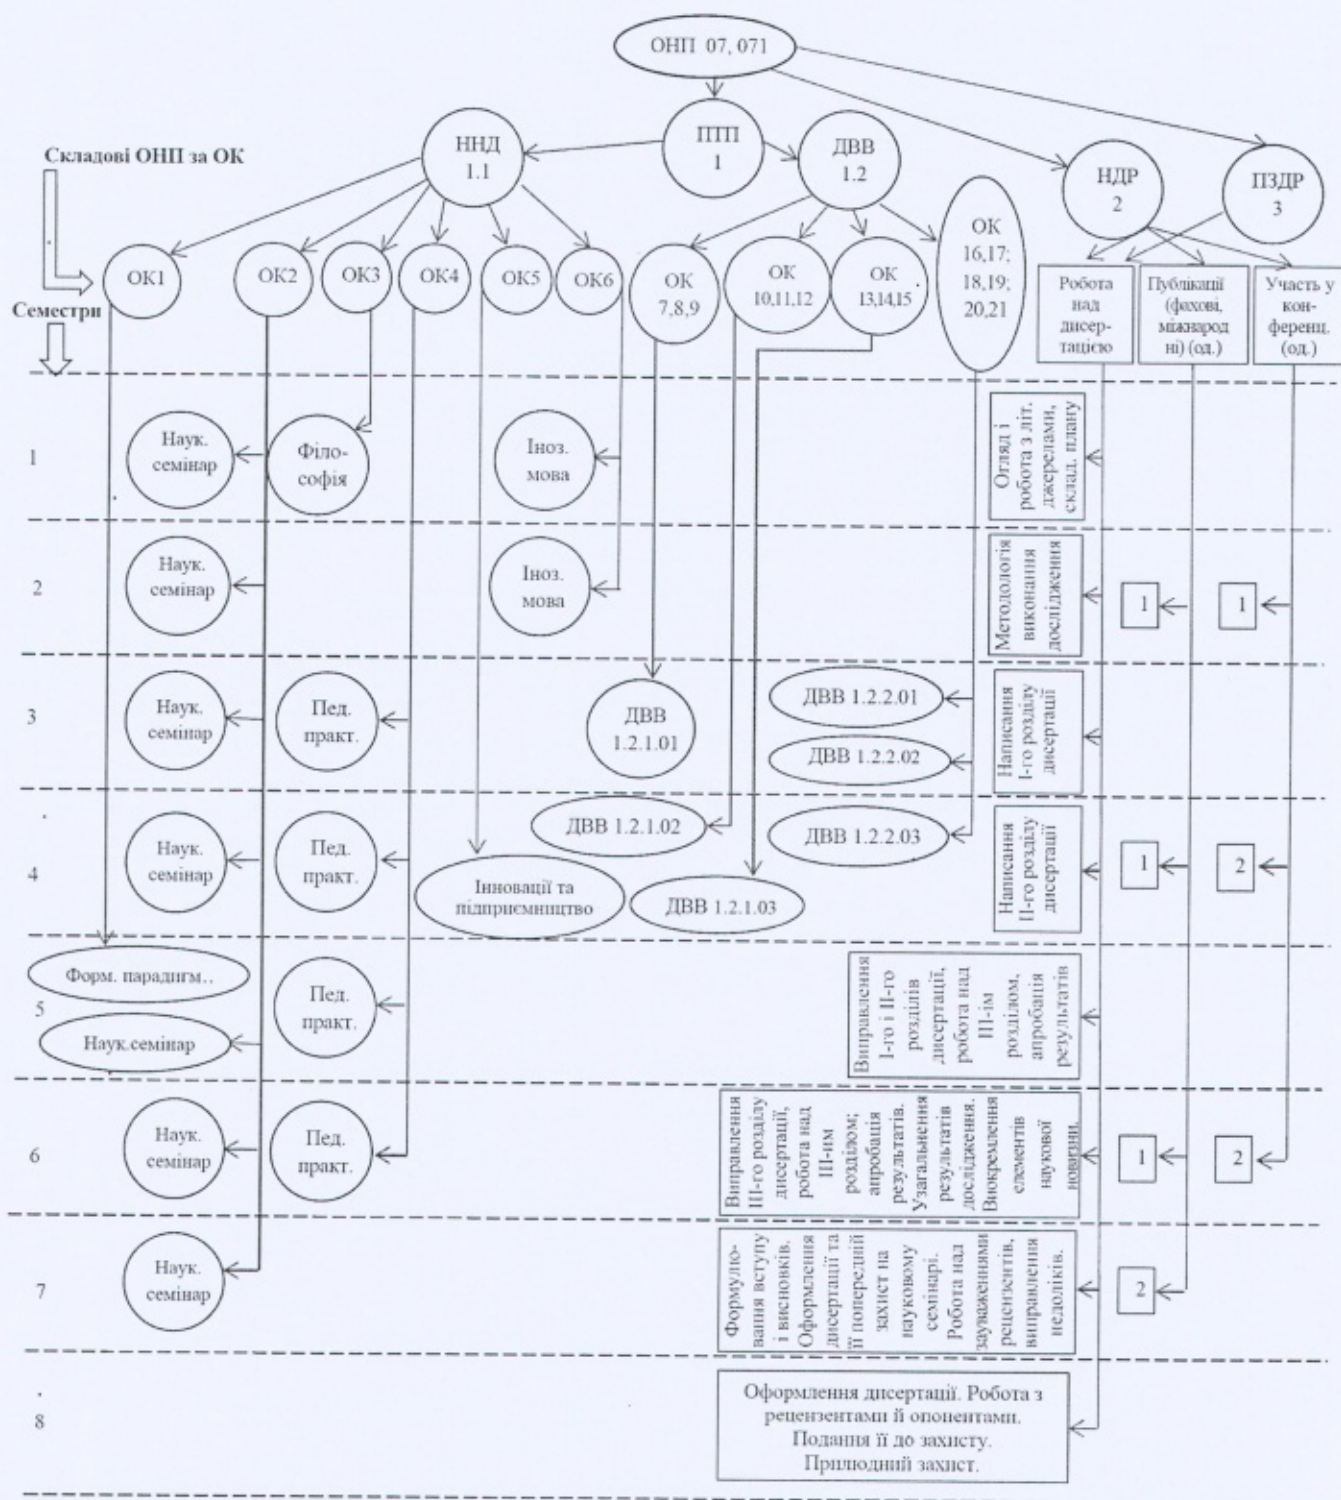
ОНП 07, 071

ННД 1.1

ППП 1

ДВВ 1.2

НДР 2

ПЗДР 3

Складові ОНП за ОК

Семестри

ОК1

ОК2

ОК3

ОК4

ОК5

ОК6

ОК 7,8,9

ОК 10,11,12

ОК 13,14,15

ОК 16,17; 18,19; 20,21

Робота над дисертацією

Публікації (фахові, міжнародні) (од.)

Участь у конференц. (од.)

1

Наук. семінар

Філософія

Іноз. мова

Огляд і робота з літ. джерелами, склад. плану

2

Наук. семінар

Іноз. мова

Методологія виконання дослідження

1

1

3

Наук. семінар

Пед. практ.

ДВВ 1.2.1.01

ДВВ 1.2.2.01

ДВВ 1.2.2.02

Написання І-го розділу дисертації

4

Наук. семінар

Пед. практ.

ДВВ 1.2.1.02

ДВВ 1.2.2.03

Інновації та підприємництво

ДВВ 1.2.1.03

Написання ІІ-го розділу дисертації

1

2

5

Форм. парадигм..

Наук.семінар

Пед. практ.

Виправлення І-го і ІІ-го розділів дисертації, робота над ІІІ-ім розділом, апробація результатів

6

Наук. семінар

Пед. практ.

Виправлення ІІІ-го розділу дисертації, робота над ІІІ-им розділом; апробація результатів. Узагальнення результатів дослідження. Виокремлення елементів наукової новизни

1

2

7

Наук. семінар

Формулювання вступу і висновків. Оформлення дисертації та її попередній захист на науковому семінарі. Робота над зауваженнями рецензентів, виправлення недоліків.

2

8

Оформлення дисертації. Робота з рецензентами й опонентами. Подання її до захисту. Прилюдний захист.